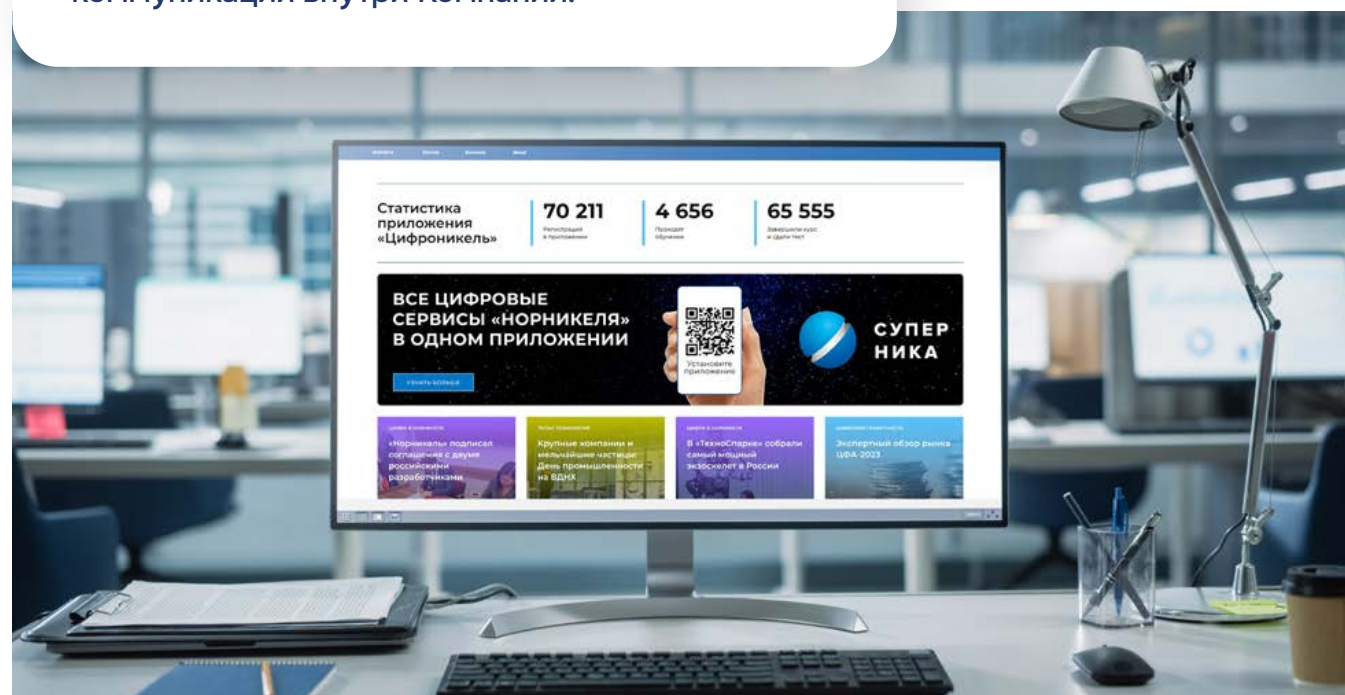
коммуникации внутри Компании.

Статистика приложения «Цифроникель»

70 211
Регистраций в приложении

4 656
Прошли обучение

65 555
Завершили курс и сдали тест

ВСЕ ЦИФРОВЫЕ СЕРВИСЫ «НОРНИКЕЛЯ» В ОДНОМ ПРИЛОЖЕНИИ

Установите приложение

СУПЕР НИКА

УЗНАТЬ БОЛЬШЕ

«Норникель» подписал соглашения с двумя российскими разработчиками

Крупные компании и мельчайшие частицы: День промышленности на ВДНХ

В «ТехноСпарке» собрали самый мощный экзоскелет в России

Экспертный обзор рынка ЦФА-2023